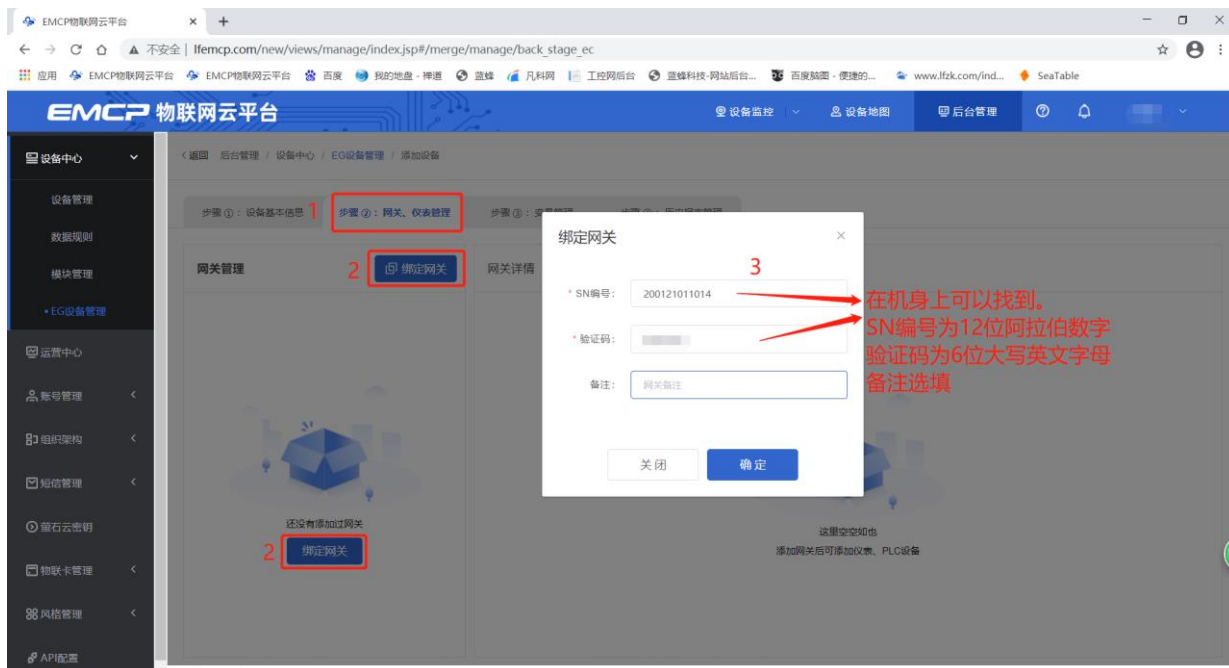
EMCP物联网云平台 × +

← → C ⌂ ▲ 不安全 | lfemcp.com/new/views/manage/index.jsp#/merge/manage/back_stage_ec

应用 EMCP物联网云平台 EMCP物联网云平台 百度 我的地盘 - 禅道 蓝蜂 凡科网 工控网后台 蓝蜂科技-网站后台... 百度脑图 - 便捷的... www.lfzk.com/ind... SeaTable

EMCP 物联网云平台

设备监控 设备地图 后台管理

设备中心

设备管理

数据规则

模块管理

• EG设备管理

运营中心

账号管理

组织架构

短信管理

萤石云密钥

物联卡管理

风格管理

API配置

〈返回 后台管理 / 设备中心 / EG设备管理 / 添加设备

步骤①：设备基本信息 1 步骤②：网关、仪表管理 步骤③：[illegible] 步骤④：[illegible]

网关管理 2 绑定网关 网关详情

还没有添加过网关

2 绑定网关

这里空空如也

添加网关后可添加仪表、PLC设备

绑定网关 ×

3

* SN编号： 200121011014

* 验证码：

备注： 网关备注

关闭 确定

在机身上可以找到。
SN编号为12位阿拉伯数字
验证码为6位大写英文字母
备注选填